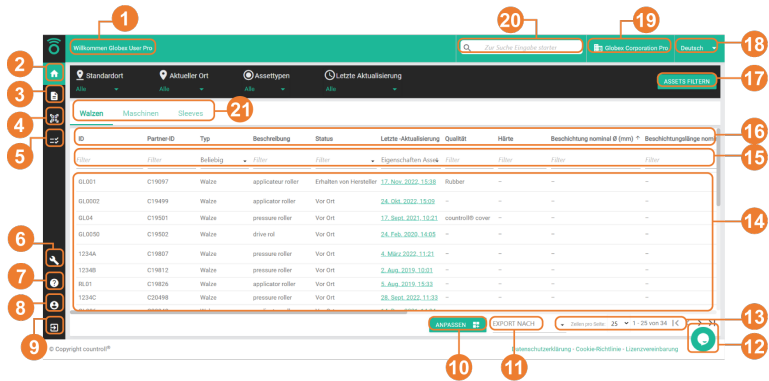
1
20
19
18
2
3
4
5
6
7
8
9
10
11
12
13
14
15
16
17
21

Willkommen Globex User Pro

Zur Suche Eingabe starten

Globex Corporation Pro

Deutsch

Standardort
Alle

Aktueller Ort
Alle

Assettypen
Alle

Letzte Aktualisierung
Alle

ASSETS FILTERN

Walzen Maschinen Sleeves

| ID | Partner-ID | Typ | Beschreibung | Status | Letzte Aktualisierung | Qualität | Härte | Beschichtung nominal Ø (mm) | Beschichtungslänge nom |
|---|---|---|---|---|---|---|---|---|---|
| Filter | Filter | Beliebig | Filter | Filter | Eigenschaften Asset | Filter | Filter | Filter | Filter |
| GL001 | C19097 | Walze | applicateur roller | Erhalten von Hersteller | 17. Nov. 2022, 15:38 | Rubber | – | – | – |
| GL0002 | C19499 | Walze | applicator roller | Vor Ort | 24. Okt. 2022, 15:05 | – | – | – | – |
| GL04 | C19501 | Walze | pressure roller | Vor Ort | 17. Sept. 2021, 10:21 | countroll® cover | – | – | – |
| GL0050 | C19502 | Walze | drive rol | Vor Ort | 24. Feb. 2020, 14:05 | – | – | – | – |
| 1234A | C19807 | Walze | pressure roller | Vor Ort | 4. März 2022, 11:21 | – | – | – | – |
| 1234B | C19812 | Walze | pressure roller | Vor Ort | 2. Aug. 2019, 10:01 | – | – | – | – |
| BL01 | C19826 | Walze | applicator roller | Vor Ort | 2. Aug. 2019, 15:33 | – | – | – | – |
| 1234C | C20498 | Walze | pressure roller | Vor Ort | 28. Sept. 2022, 11:33 | – | – | – | – |

ANPASSEN

EXPORT NACH

Zeilen pro Seite: 25 1 - 25 von 34

© Copyright countroll®

Datenschutzerklärung · Cookie-Richtlinie · Lizenzvereinbarung